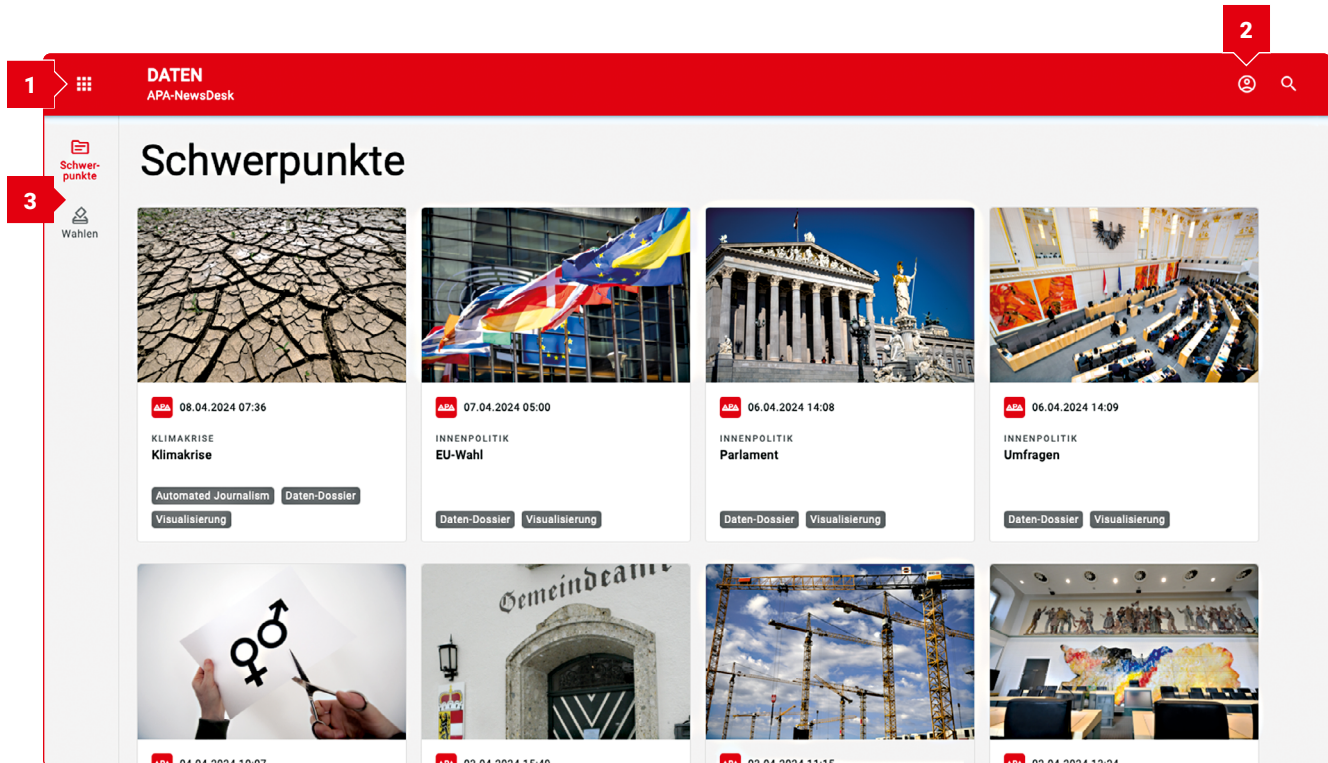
1

DATEN
APA-NewsDesk

2

Schwerpunkte

3

Wahlen

Schwerpunkte

APA 08.04.2024 07:36
KLIMAKRISE
Klimakrise
Automated Journalism Daten-Dossier Visualisierung

APA 07.04.2024 05:00
INNENPOLITIK
EU-Wahl
Daten-Dossier Visualisierung

APA 06.04.2024 14:08
INNENPOLITIK
Parlament
Daten-Dossier Visualisierung

APA 06.04.2024 14:09
INNENPOLITIK
Umfragen
Daten-Dossier Visualisierung

Gemeindeamt

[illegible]

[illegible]

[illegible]

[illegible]